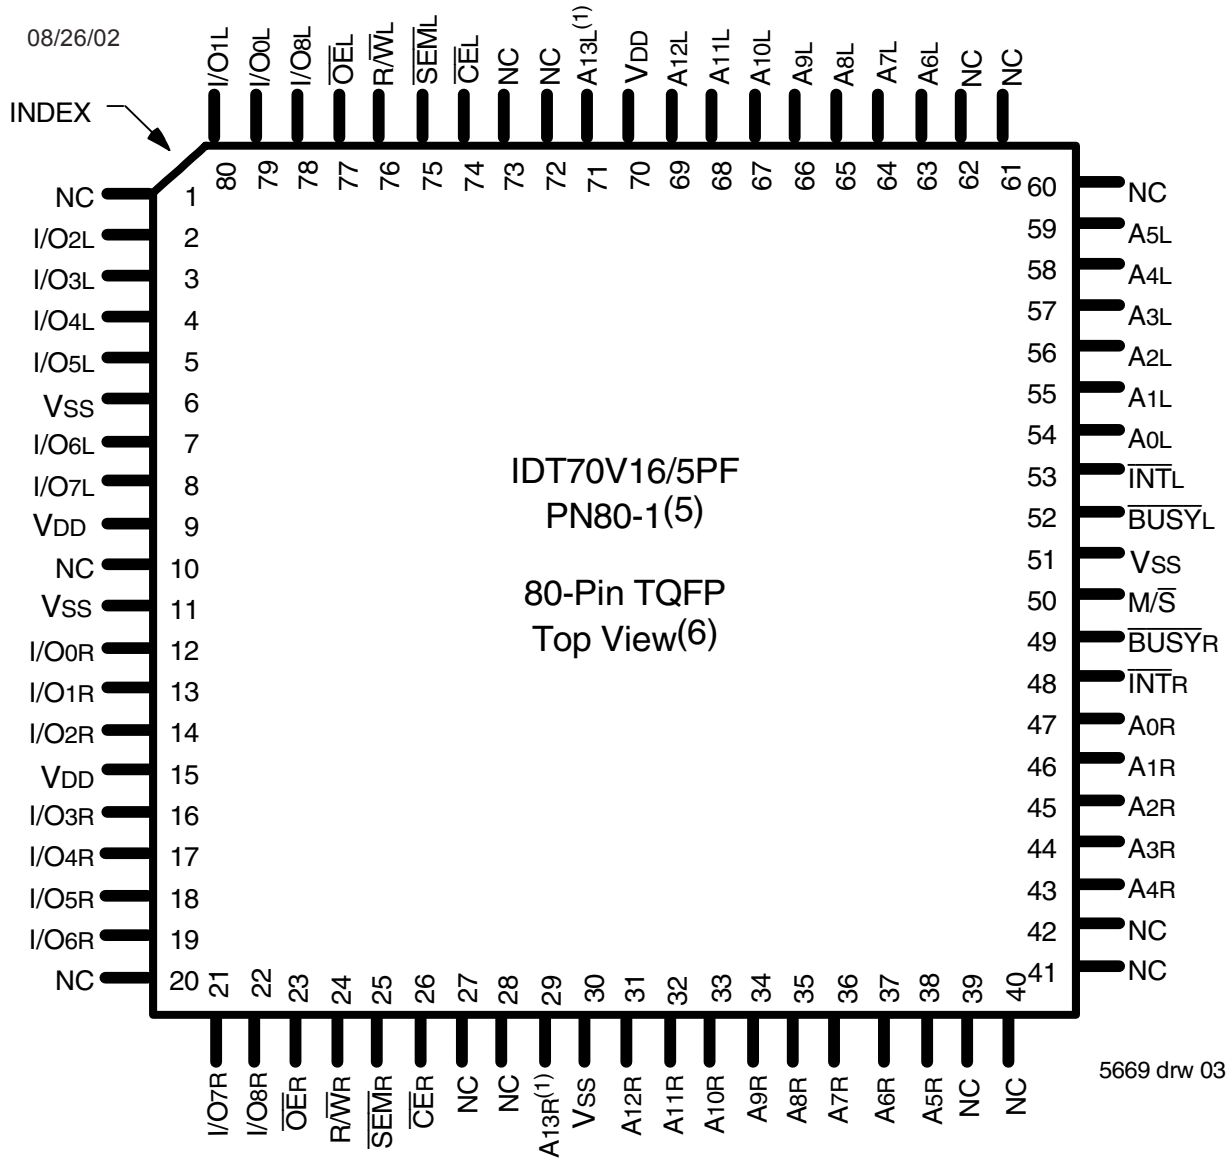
08/26/02

INDEX

I/O1L I/O0L I/O8L $\overline{OE}L$ R/$\overline{W}L$ $\overline{SEM}L$ $\overline{CE}L$ NC NC A13L(1) VDD A12L A11L A10L A9L A8L A7L A6L NC NC

80 79 78 77 76 75 74 73 72 71 70 69 68 67 66 65 64 63 62 61

NC 1
I/O2L 2
I/O3L 3
I/O4L 4
I/O5L 5
VSS 6
I/O6L 7
I/O7L 8
VDD 9
NC 10
VSS 11
I/O0R 12
I/O1R 13
I/O2R 14
VDD 15
I/O3R 16
I/O4R 17
I/O5R 18
I/O6R 19
NC 20

IDT70V16/5PF
PN80-1(5)

80-Pin TQFP
Top View(6)

60 NC
59 A5L
58 A4L
57 A3L
56 A2L
55 A1L
54 A0L
53 $\overline{INT}L$
52 $\overline{BUSY}L$
51 VSS
50 M/$\overline{S}$
49 $\overline{BUSY}R$
48 $\overline{INT}R$
47 A0R
46 A1R
45 A2R
44 A3R
43 A4R
42 NC
41 NC

21 22 23 24 25 26 27 28 29 30 31 32 33 34 35 36 37 38 39 40

I/O7R I/O8R $\overline{OE}R$ R/$\overline{W}R$ $\overline{SEM}R$ $\overline{CE}R$ NC NC A13R(1) VSS A12R A11R A10R A9R A8R A7R A6R A5R NC NC

5669 drw 03